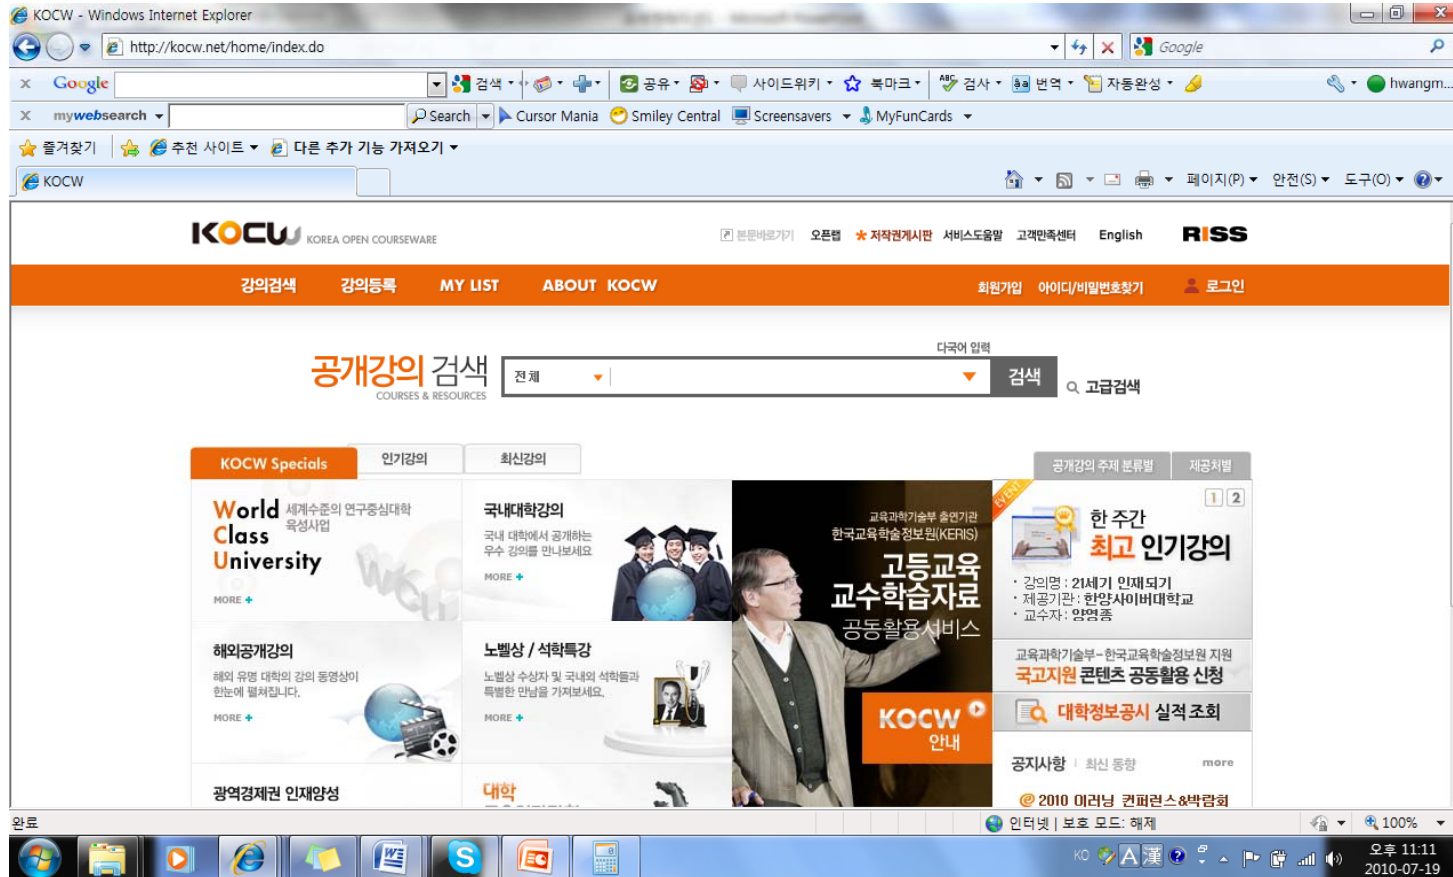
KOCW - Windows Internet Explorer

http://kocw.net/home/index.do

Google

Google 검색 공유 사이드위키 북마크 검사 번역 자동완성 hwangm...

mywebsearch Search Cursor Mania Smiley Central Screensavers MyFunCards

즐겨찾기 추천 사이트 다른 추가 기능 가져오기

KOCW

페이지(P) 안전(S) 도구(O)

KOCW KOREA OPEN COURSEWARE

본문바로가기 오픈랩 저작권게시판 서비스도움말 고객만족센터 English RISS

강의검색 강의등록 MY LIST ABOUT KOCW 회원가입 아이디/비밀번호찾기 로그인

공개강의 검색 COURSES & RESOURCES

다국어 입력

전 체 검색 고급검색

KOCW Specials 인기강의 최신강의

공개강의 주제 분류별 제공처별

World Class University 세계수준의 연구중심대학 육성사업 MORE +

국내대학강의 국내 대학에서 공개하는 우수 강의를 만나보세요 MORE +

교육과학기술부 출연기관 한국교육학술정보원(KERIS) 고등교육 교수학습자료 공동활용서비스

EVENT

1 2

한 주간 최고 인기강의

· 강의명 : 21세기 인재되기
· 제공기관 : 한양사이버대학교
· 교수자 : 양영종

해외공개강의 해외 유명 대학의 강의 동영상이 한눈에 펼쳐집니다. MORE +

노벨상 / 석학특강 노벨상 수상자 및 국내의 석학들과 특별한 만남을 가져보세요. MORE +

KOCW 안내

교육과학기술부-한국교육학술정보원 지원 국고지원 콘텐츠 공동활용 신청

대학정보공시 실적 조회

공지사항 최신 동향 more

광역경제권 인재양성

대학

2010 이러닝 컨퍼런스&박람회

완료

인터넷 | 보호 모드: 해제

100%

KO

오후 11:11 2010-07-19